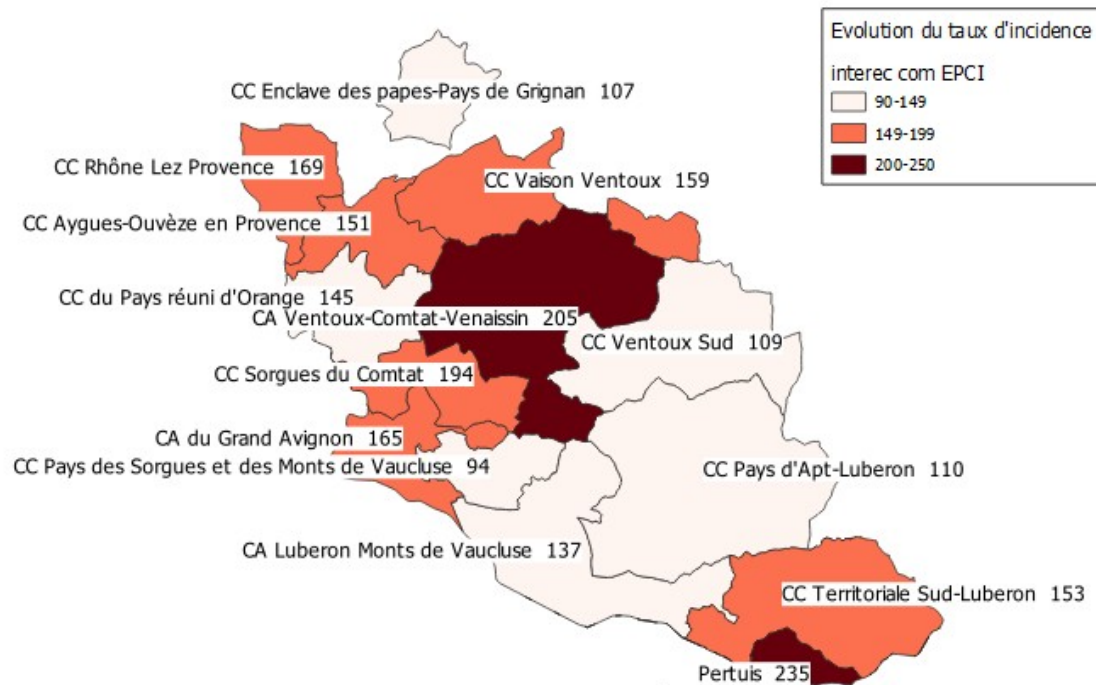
Evolution du taux d'incidence

interec com EPCI

90-149

149-199

200-250

CC Enclave des papes-Pays de Grignan 107

CC Rhône Lez Provence 169

CC Vaison Ventoux 159

CC Aygues-Ouvèze en Provence 151

CC du Pays réuni d'Orange 145

CA Ventoux-Comtat-Venaissin 205

CC Ventoux Sud 109

CC Sorgues du Comtat 194

CA du Grand Avignon 165

CC Pays des Sorgues et des Monts de Vaucluse 94

CC Pays d'Apt-Luberon 110

CA Luberon Monts de Vaucluse 137

CC Territoriale Sud-Luberon 153

Pertuis 235